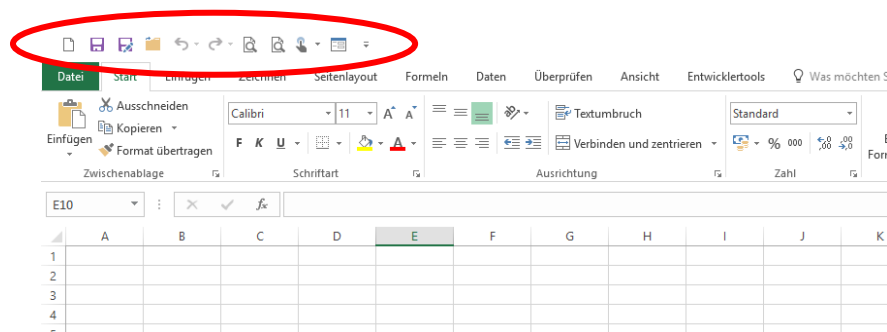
Datei Start Einfügen Zeichnen Seitenlayout Formeln Daten Überprüfen Ansicht Entwicklertools Was möchten S

Einfügen
Ausschneiden
Kopieren
Format übertragen
Zwischenablage

Calibri 11
F K U
Schriftart

Textumbruch
Verbinden und zentrieren
Ausrichtung

Standard
% 000
Zahl

E10

| | A | B | C | D | E | F | G | H | I | J | K |
|---|---|---|---|---|---|---|---|---|---|---|---|
| 1 | | | | | | | | | | | |
| 2 | | | | | | | | | | | |
| 3 | | | | | | | | | | | |
| 4 | | | | | | | | | | | |